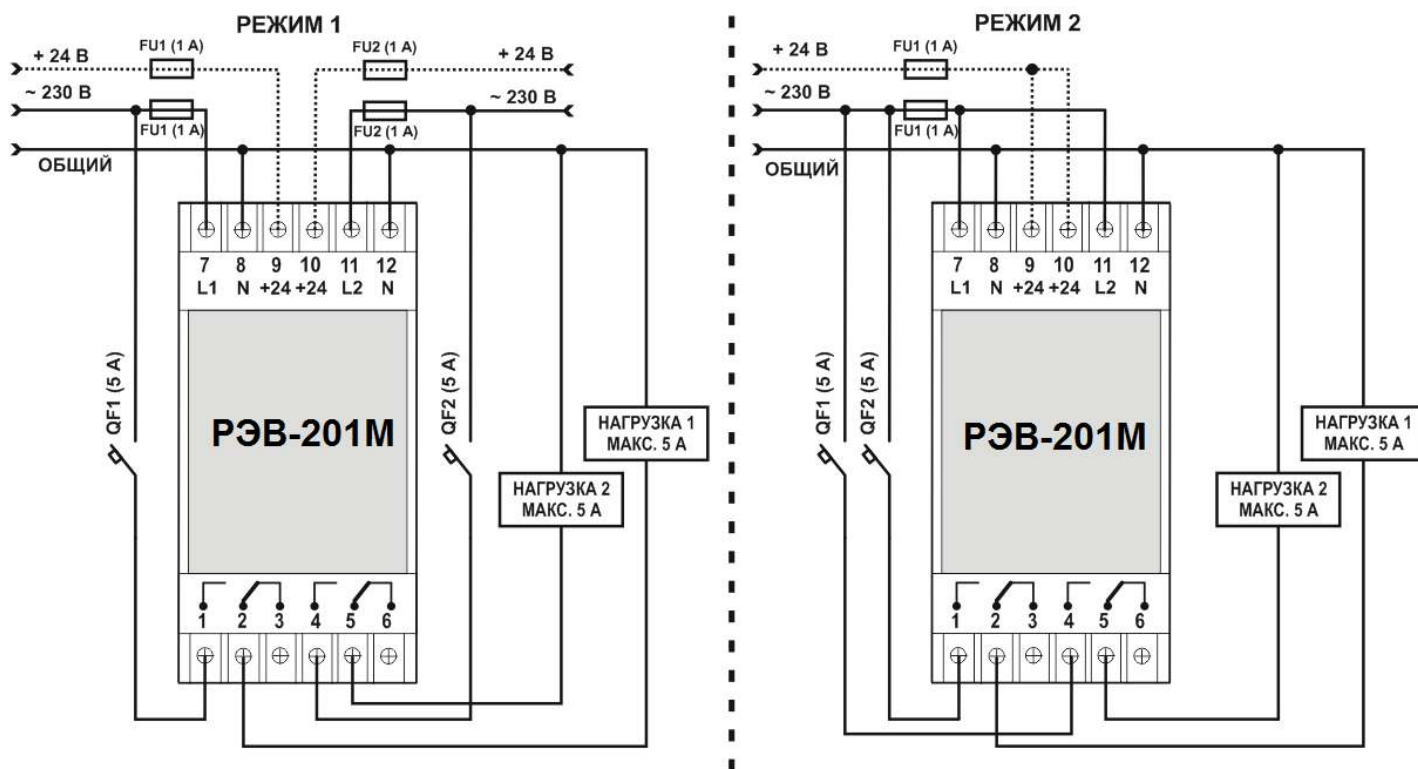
РЕЖИМ 1

+ 24 В
FU1 (1 А)
FU2 (1 А)
+ 24 В
~ 230 В
~ 230 В
FU1 (1 А)
FU2 (1 А)
ОБЩИЙ

7 L1
8 N
9 +24
10 +24
11 L2
12 N

QF1 (5 А)
QF2 (5 А)
РЭВ-201М
НАГРУЗКА 1 МАКС. 5 А
НАГРУЗКА 2 МАКС. 5 А

1 2 3 4 5 6

РЕЖИМ 2

+ 24 В
FU1 (1 А)
~ 230 В
FU1 (1 А)
ОБЩИЙ

7 L1
8 N
9 +24
10 +24
11 L2
12 N

QF1 (5 А)
QF2 (5 А)
РЭВ-201М
НАГРУЗКА 1 МАКС. 5 А
НАГРУЗКА 2 МАКС. 5 А

1 2 3 4 5 6